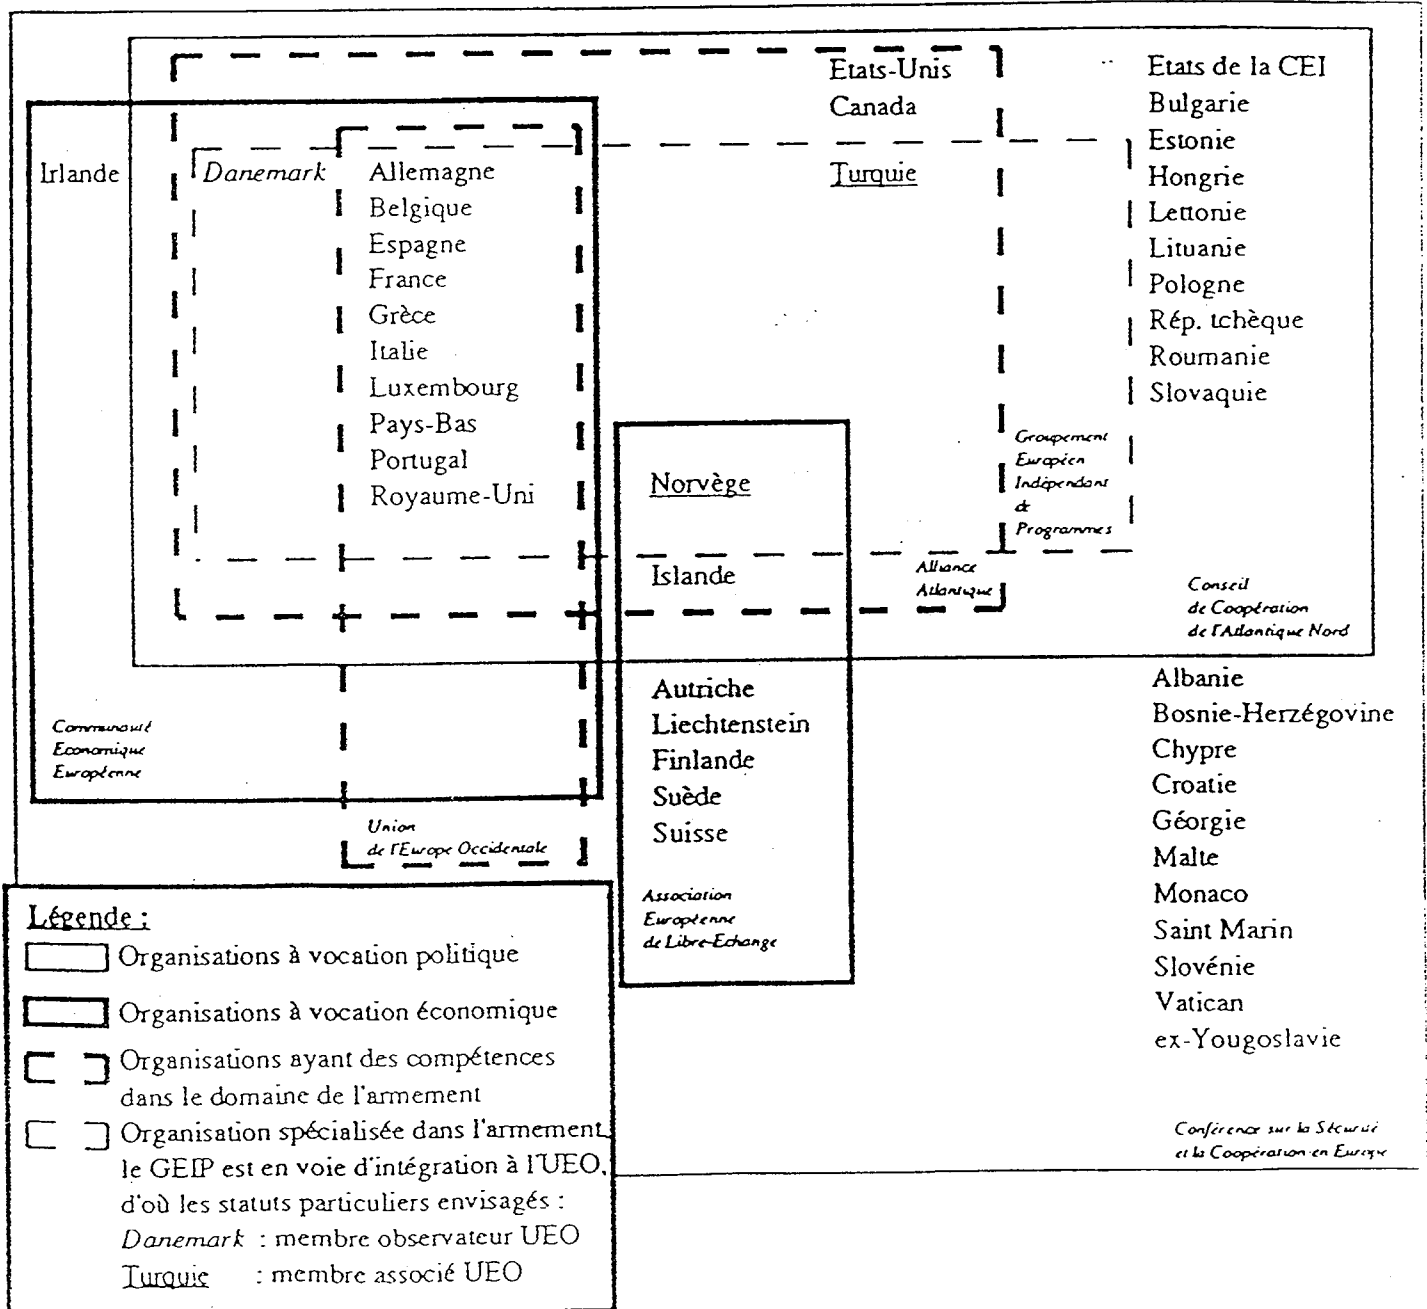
Etats-Unis
Canada

Turquie

Etats de la CEI
Bulgarie
Estonie
Hongrie
Lettonie
Lituanie
Pologne
Rép. tchèque
Roumanie
Slovaquie

Irlande

Danemark

Allemagne
Belgique
Espagne
France
Grèce
Italie
Luxembourg
Pays-Bas
Portugal
Royaume-Uni

Groupement Européen Indépendant de Programmes

Norvège

Islande

Alliance Atlantique

Conseil de Coopération de l'Atlantique Nord

Autriche
Liechtenstein
Finlande
Suède
Suisse

Albanie
Bosnie-Herzégovine
Chypre
Croatie
Géorgie
Malte
Monaco
Saint Marin
Slovénie
Vatican
ex-Yougoslavie

Communauté Economique Européenne

Union de l'Europe Occidentale

Association Européenne de Libre-Echange

Conférence sur la Sécurité et la Coopération en Europe

Légende :
Organisations à vocation politique
Organisations à vocation économique
Organisations ayant des compétences dans le domaine de l'armement
Organisation spécialisée dans l'armement le GEIP est en voie d'intégration à l'UEO, d'où les statuts particuliers envisagés :
Danemark : membre observateur UEO
Turquie : membre associé UEO